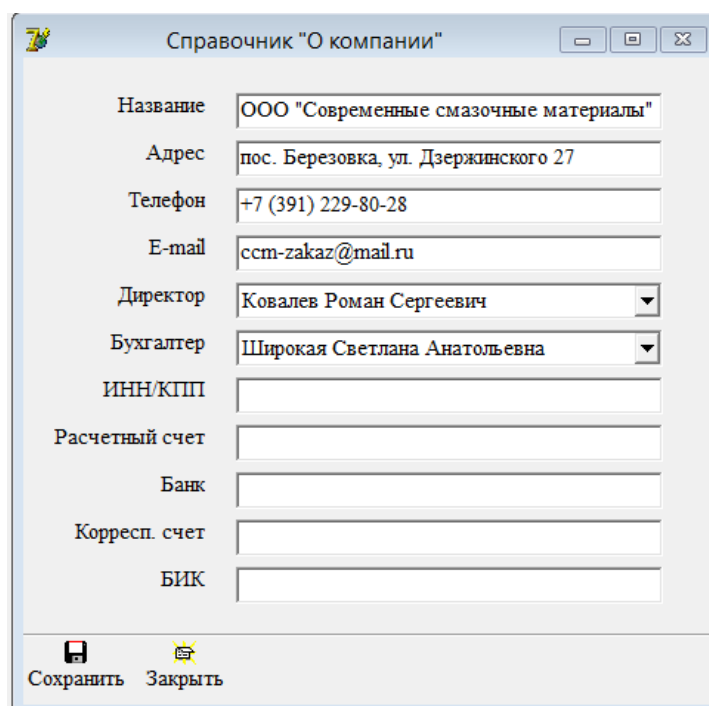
Справочник "О компании"

Название ООО "Современные смазочные материалы"

Адрес пос. Березовка, ул. Дзержинского 27

Телефон +7 (391) 229-80-28

E-mail ccm-zakaz@mail.ru

Директор Ковалев Роман Сергеевич

Бухгалтер Широкая Светлана Анатольевна

ИНН/КПП

Расчетный счет

Банк

Корресп. счет

БИК

Сохранить Закрыть